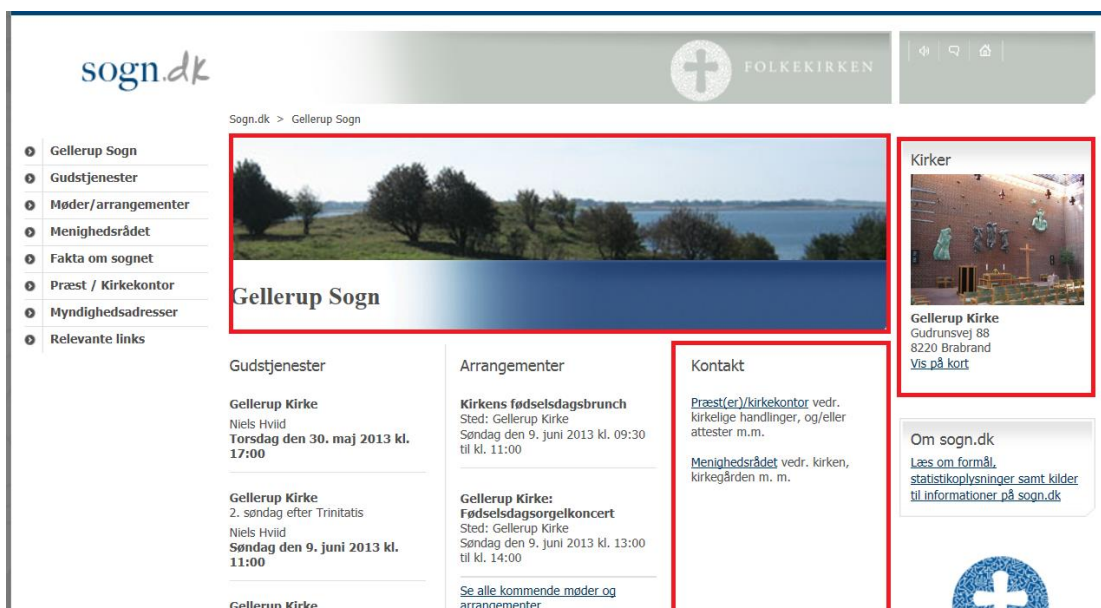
sogn.dk

FOLKEKIRKEN

Sogn.dk > Gellerup Sogn

Gellerup Sogn
Gudstjenester
Møder/arrangementer
Menighedsrådet
Fakta om sognet
Præst / Kirkekontor
Myndighedsadresser
Relevante links

Gellerup Sogn

Kirker

Gellerup Kirke
Gudrunsvej 88
8220 Brabrand
Vis på kort

Gudstjenester

Gellerup Kirke
Niels Hviid
Torsdag den 30. maj 2013 kl. 17:00

Gellerup Kirke
2. søndag efter Trinitatis
Niels Hviid
Søndag den 9. juni 2013 kl. 11:00

Gellerup Kirke

Arrangementer

Kirkens fødselsdagsbrunch
Sted: Gellerup Kirke
Søndag den 9. juni 2013 kl. 09:30 til kl. 11:00

Gellerup Kirke: Fødselsdagsorgelkoncert
Sted: Gellerup Kirke
Søndag den 9. juni 2013 kl. 13:00 til kl. 14:00

Se alle kommende møder og arrangementer

Kontakt

Præst(er)/kirkekontor vedr. kirkelige handlinger, og/eller attester m.m.

Menighedsrådet vedr. kirken, kirkegården m. m.

Om sogn.dk
Læs om formål, statistikoplysninger samt kilder til informationer på sogn.dk